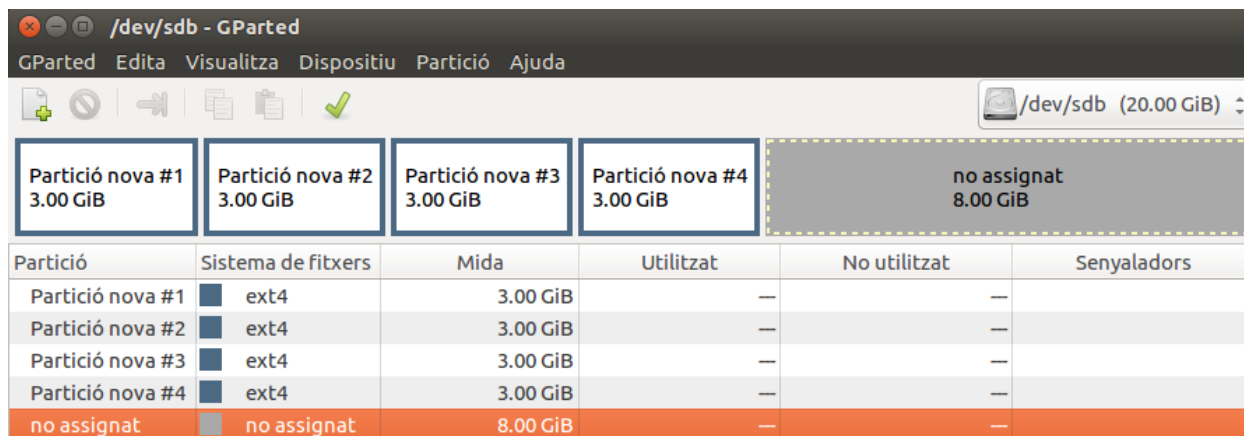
/dev/sdb - GParted

GParted Edita Visualitza Dispositiu Partició Ajuda

/dev/sdb (20.00 GiB)

Partició nova #1
3.00 GiB

Partició nova #2
3.00 GiB

Partició nova #3
3.00 GiB

Partició nova #4
3.00 GiB

no assignat
8.00 GiB

| Partició | Sistema de fitxers | Mida | Utilitzat | No utilitzat | Senyaladors |
|---|---|---|---|---|---|
| Partició nova #1 | ext4 | 3.00 GiB | — | — | |
| Partició nova #2 | ext4 | 3.00 GiB | — | — | |
| Partició nova #3 | ext4 | 3.00 GiB | — | — | |
| Partició nova #4 | ext4 | 3.00 GiB | — | — | |
| no assignat | no assignat | 8.00 GiB | — | — | |